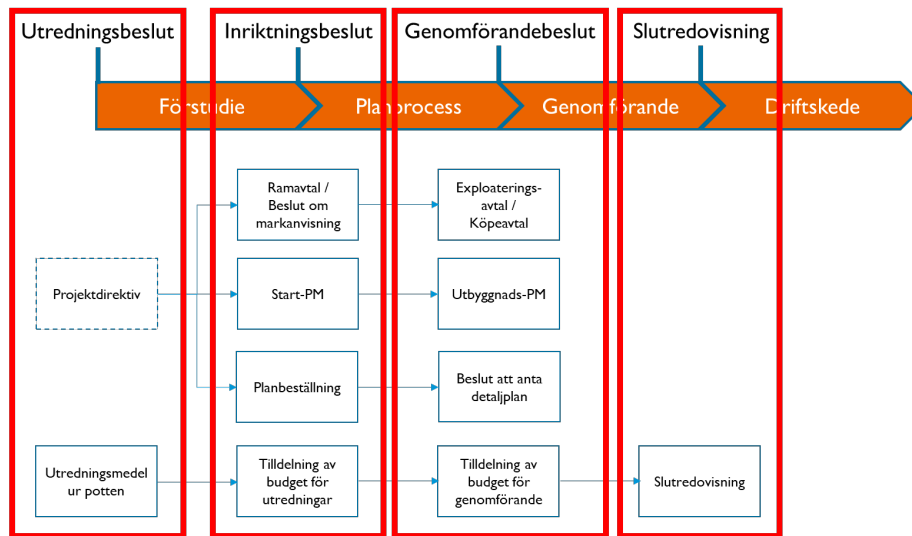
Utredningsbeslut

Inriktningsbeslut

Genomförandebeslut

Slutredovisning

Förstudie

Planprocess

Genomförande

Driftskede

Ramavtal / Beslut om markanvisning

Exploateringsavtal / Köpeavtal

Projektdirektiv

Start-PM

Utbyggnads-PM

Planbeställning

Beslut att anta detaljplan

Utredningsmedel ur potten

Tilldelning av budget för utredningar

Tilldelning av budget för genomförande

Slutredovisning